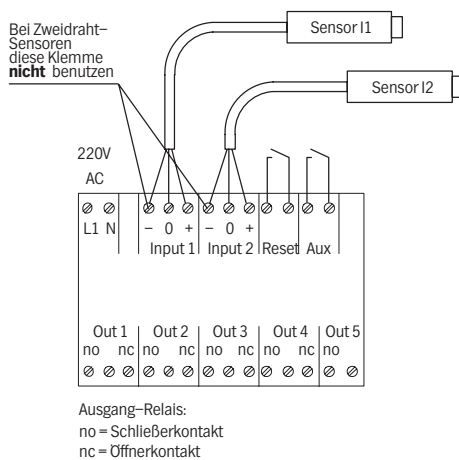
Bei Zweidraht–Sensoren diese Klemme **nicht** benutzen

Sensor I1

Sensor I2

220V
AC

L1 N

– 0 +
Input 1

– 0 +
Input 2

Reset

Aux

Out 1
no nc

Out 2
no nc

Out 3
no nc

Out 4
no nc

Out 5
no

Ausgang–Relais:
no = Schließerkontakt
nc = Öffnerkontakt